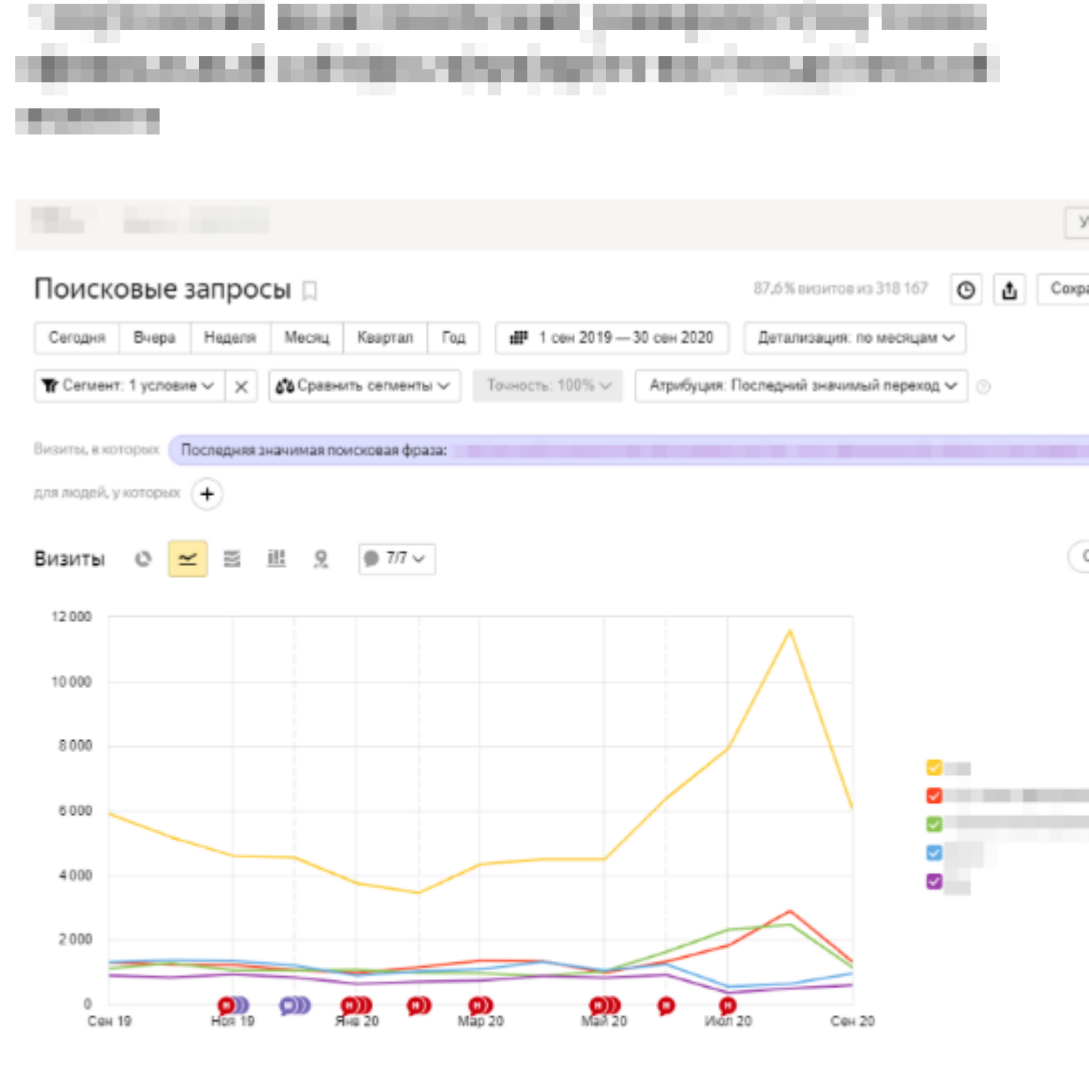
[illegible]

Поисковые запросы

87,6% визитов из 318 167

Сохра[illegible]

Сегодня | Вчера | Неделя | Месяц | Квартал | Год

1 сен 2019 — 30 сен 2020

Детализация: по месяцам

Сегмент: 1 условие

Сравнить сегменты

Точность: 100%

Атрибуция: Последний значимый переход

Визиты, в которых

Последняя значимая поисковая фраза: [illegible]

для людей, у которых

Визиты

7/7

12 000
10 000
8 000
6 000
4 000
2 000
0

Сен 19
Ноя 19
Янв 20
Мар 20
Май 20
Июл 20
Сен 20